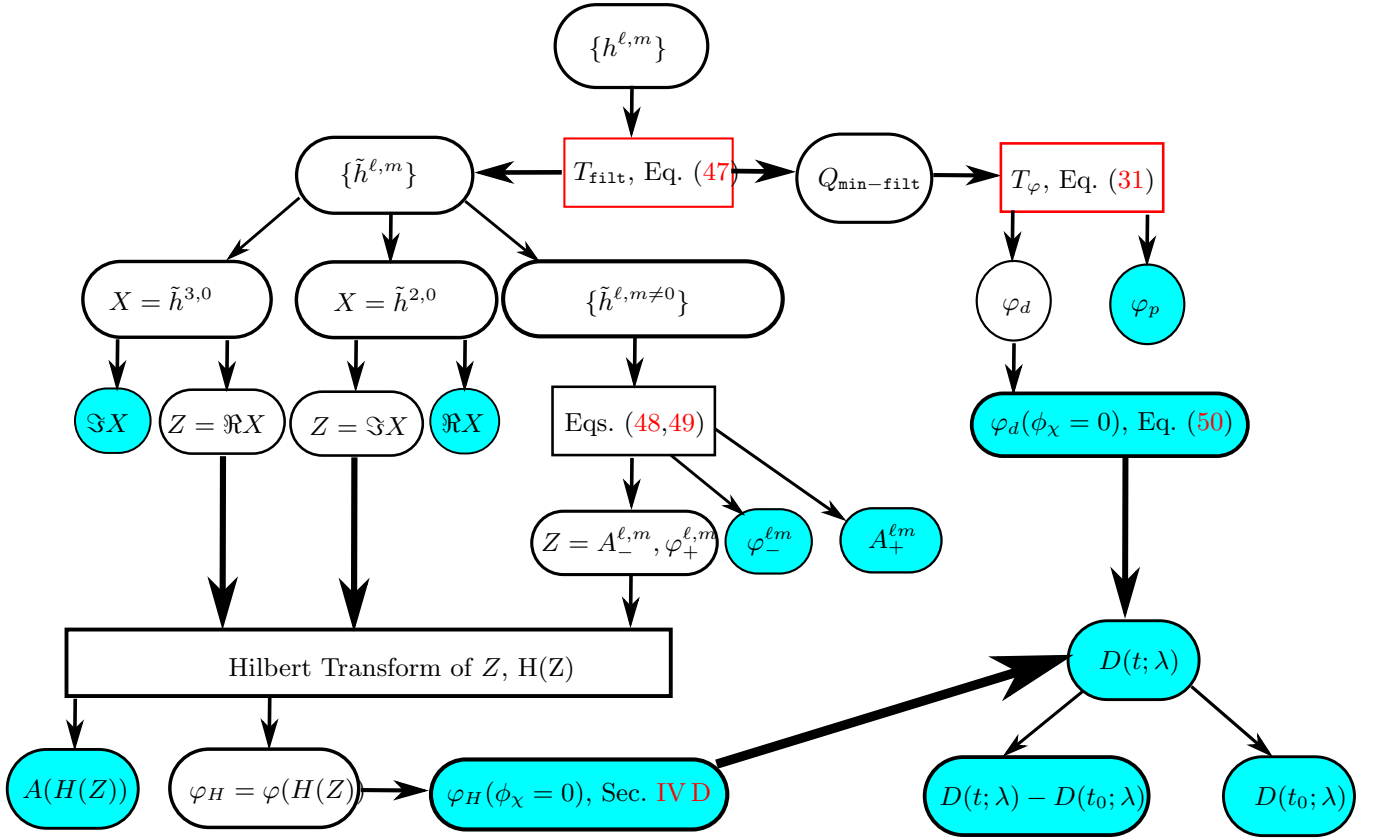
$\{h^{\ell,m}\}$

$T_{\mathtt{filt}}$, Eq. (47)

$\{\tilde{h}^{\ell,m}\}$

$Q_{\mathtt{min-filt}}$

$T_{\varphi}$, Eq. (31)

$X = \tilde{h}^{3,0}$

$X = \tilde{h}^{2,0}$

$\{\tilde{h}^{\ell,m\neq 0}\}$

$\varphi_d$

$\varphi_p$

$\Im X$

$Z = \Re X$

$Z = \Im X$

$\Re X$

Eqs. (48,49)

$\varphi_d(\phi_\chi = 0)$, Eq. (50)

$Z = A_{-}^{\ell,m}, \varphi_{+}^{\ell,m}$

$\varphi_{-}^{\ell m}$

$A_{+}^{\ell m}$

Hilbert Transform of $Z$, H(Z)

$D(t;\lambda)$

$A(H(Z))$

$\varphi_H = \varphi(H(Z))$

$\varphi_H(\phi_\chi = 0)$, Sec. IV D

$D(t;\lambda) - D(t_0;\lambda)$

$D(t_0;\lambda)$